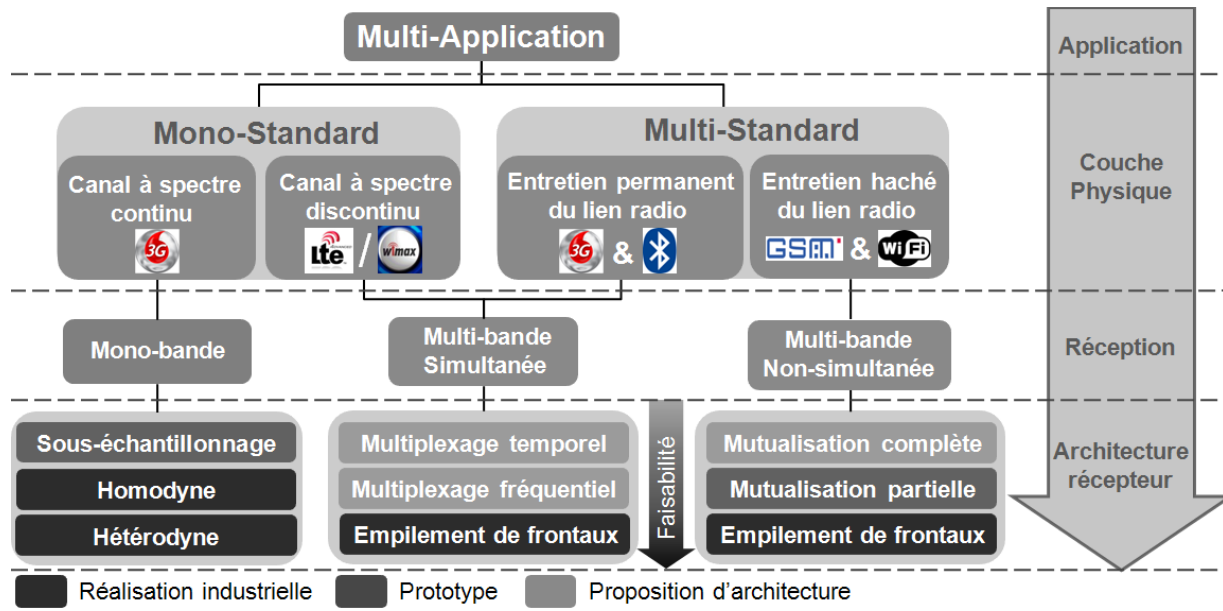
Multi-Application

Application

Mono-Standard

Canal à spectre continu

3G

Canal à spectre discontinu

lte / wimax

Multi-Standard

Entretien permanent du lien radio

3G &

Entretien haché du lien radio

GSM & WiFi

Couche Physique

Mono-bande

Multi-bande Simultanée

Multi-bande Non-simultanée

Réception

Sous-échantillonnage

Homodyne

Hétérodyne

Multiplexage temporel

Multiplexage fréquentiel

Empilement de frontaux

Faisabilité

Mutualisation complète

Mutualisation partielle

Empilement de frontaux

Architecture récepteur

Réalisation industrielle
Prototype
Proposition d'architecture